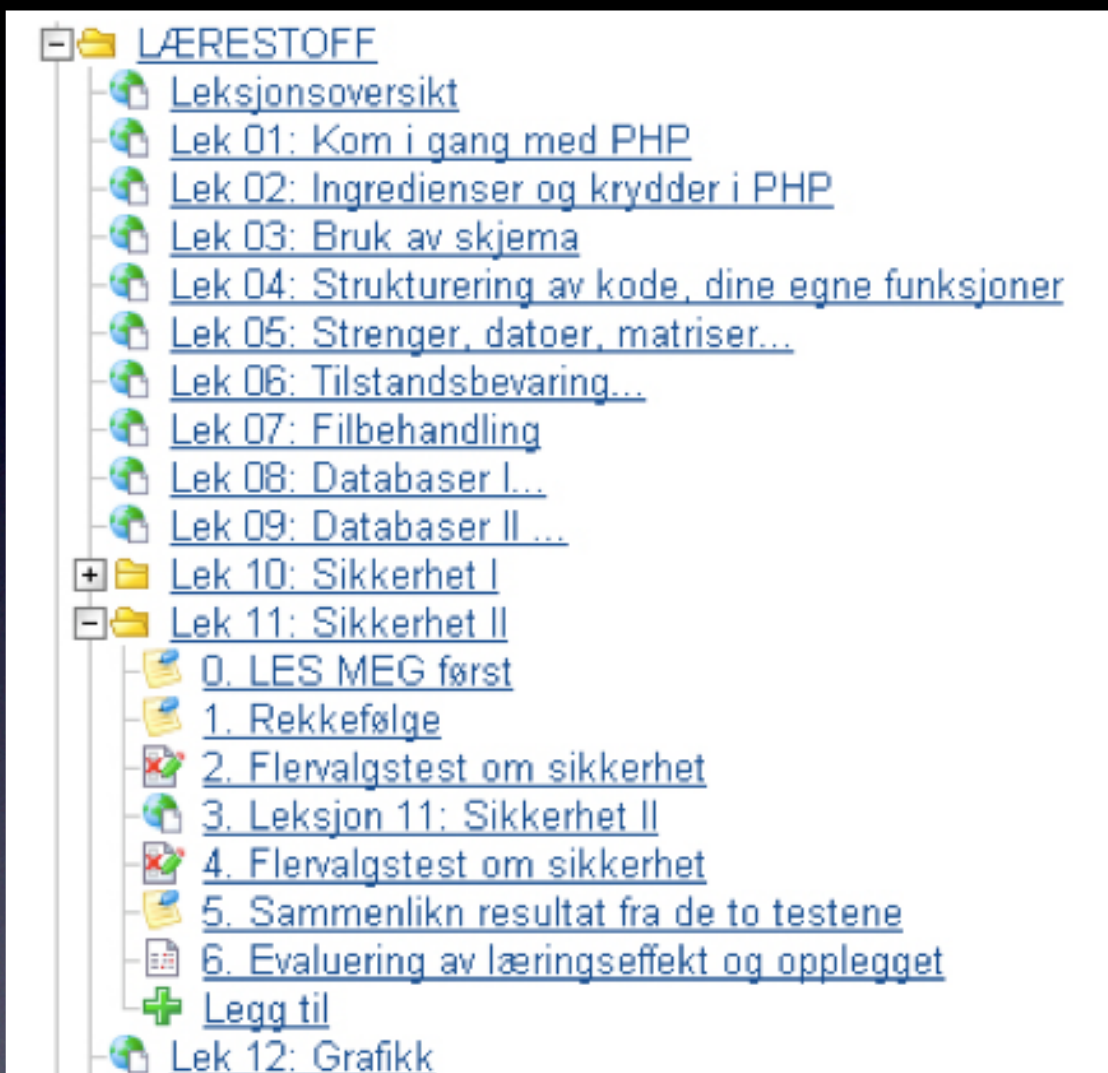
LÆRESTOFF
Leksjonsoversikt
Lek 01: Kom i gang med PHP
Lek 02: Ingredienser og krydder i PHP
Lek 03: Bruk av skjema
Lek 04: Strukturering av kode, dine egne funksjoner
Lek 05: Strenger, datoer, matriser...
Lek 06: Tilstandsbevaring...
Lek 07: Filbehandling
Lek 08: Databaser I...
Lek 09: Databaser II ...
Lek 10: Sikkerhet I
Lek 11: Sikkerhet II
0. LES MEG først
1. Rekkefølge
2. Flervalgstest om sikkerhet
3. Leksjon 11: Sikkerhet II
4. Flervalgstest om sikkerhet
5. Sammenlikn resultat fra de to testene
6. Evaluering av læringseffekt og opplegget
Legg til
Lek 12: Grafikk